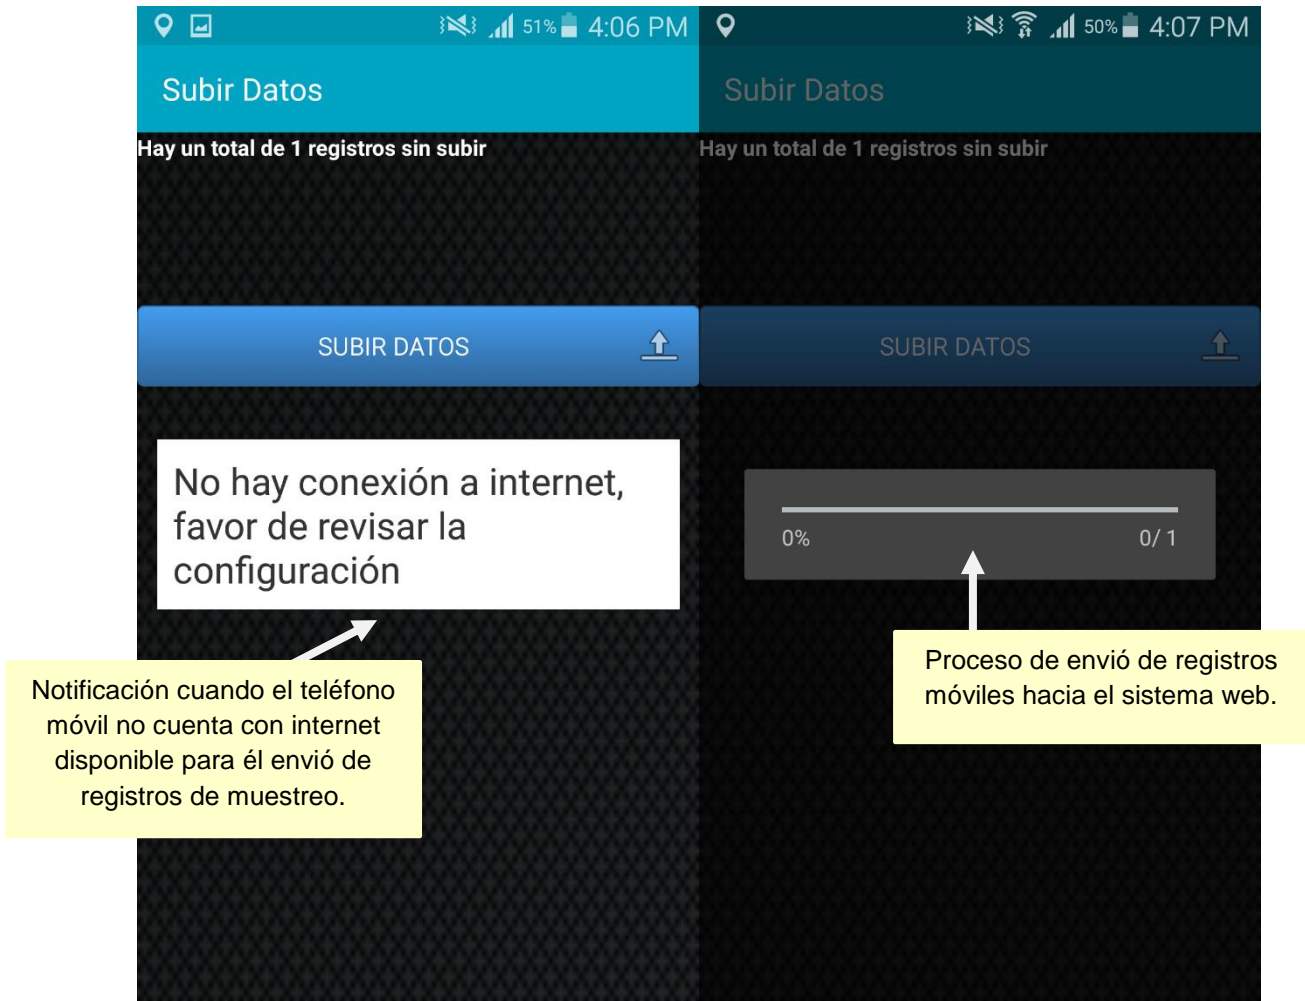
51% 4:06 PM

Subir Datos

Hay un total de 1 registros sin subir

SUBIR DATOS

No hay conexión a internet, favor de revisar la configuración

Notificación cuando el teléfono móvil no cuenta con internet disponible para él envió de registros de muestreo.

50% 4:07 PM

Subir Datos

Hay un total de 1 registros sin subir

SUBIR DATOS

0%

0/ 1

Proceso de envió de registros móviles hacia el sistema web.